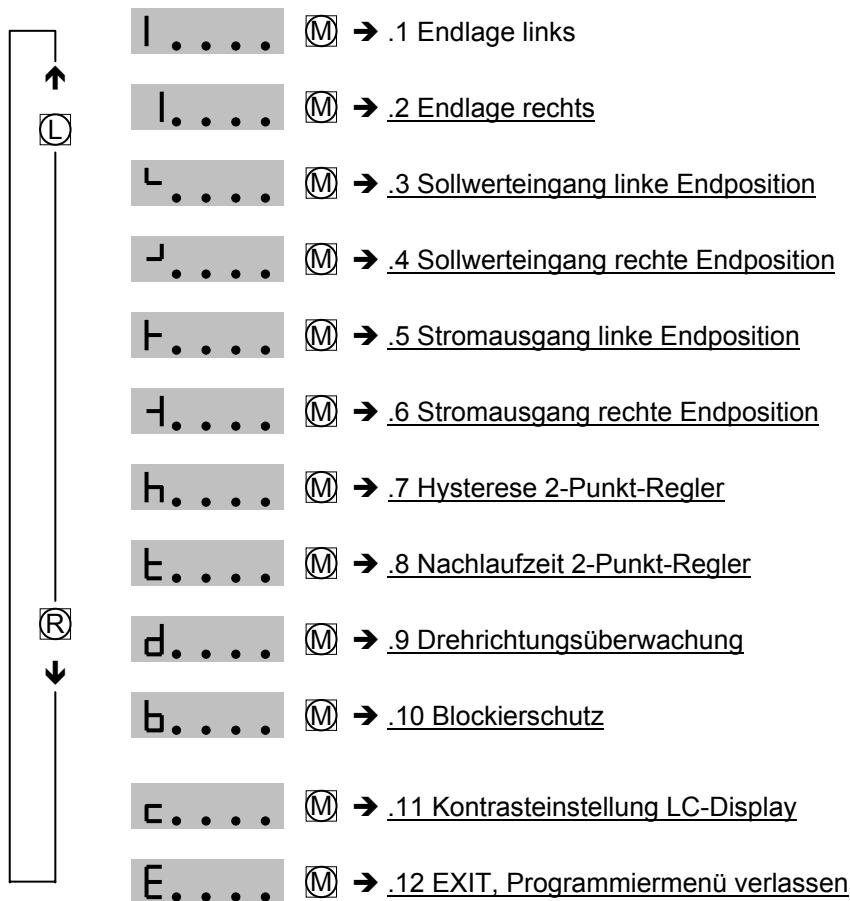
↑ Ⓛ

Ⓡ ↓

| . . . . Ⓜ → .1 Endlage links

| . . . . Ⓜ → .2 Endlage rechts

L . . . . Ⓜ → .3 Sollwerteingang linke Endposition

┘ . . . . Ⓜ → .4 Sollwerteingang rechte Endposition

⊢ . . . . Ⓜ → .5 Stromausgang linke Endposition

⊣ . . . . Ⓜ → .6 Stromausgang rechte Endposition

h . . . . Ⓜ → .7 Hysterese 2-Punkt-Regler

t . . . . Ⓜ → .8 Nachlaufzeit 2-Punkt-Regler

d . . . . Ⓜ → .9 Drehrichtungsüberwachung

b . . . . Ⓜ → .10 Blockierschutz

c . . . . Ⓜ → .11 Kontrasteinstellung LC-Display

E . . . . Ⓜ → .12 EXIT, Programmiermenü verlassen